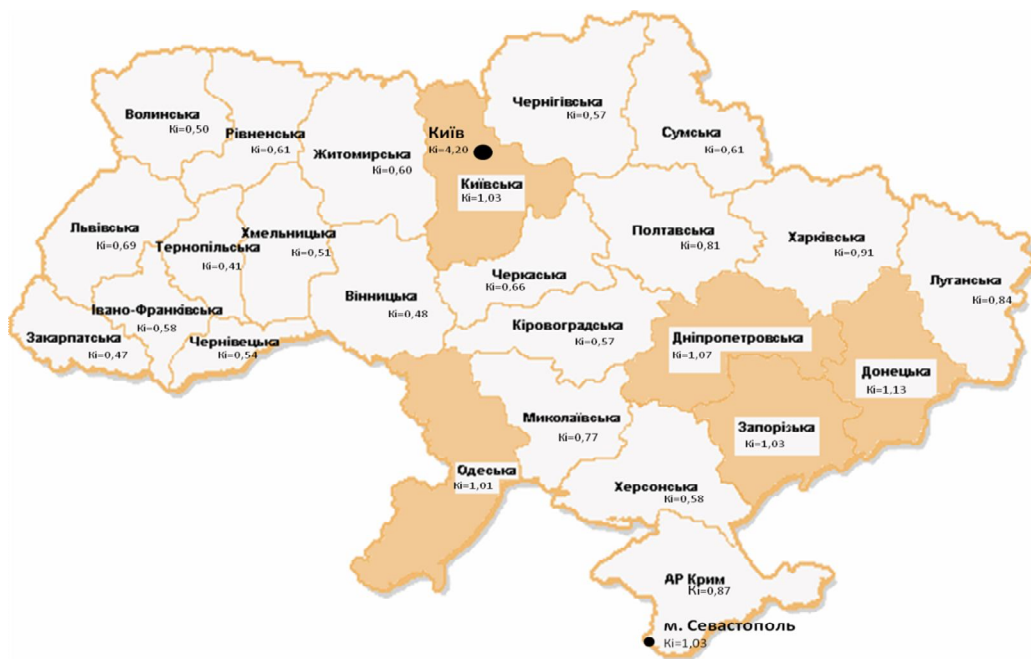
Волинська
Кі=0,50

Рівненська
Кі=0,61

Житомирська
Кі=0,60

Київ
Кі=4,20

Чернігівська
Кі=0,57

Сумська
Кі=0,61

Київська
Кі=1,03

Львівська
Кі=0,69

Хмельницька
Кі=0,51

Тернопільська
Кі=0,41

Полтавська
Кі=0,81

Харківська
Кі=0,91

Черкаська
Кі=0,66

Луганська
Кі=0,84

Вінницька
Кі=0,48

Івано-Франківська
Кі=0,58

Кіровоградська
Кі=0,57

Дніпропетровська
Кі=1,07

Закарпатська
Кі=0,47

Чернівецька
Кі=0,54

Донецька
Кі=1,13

Миколаївська
Кі=0,77

Запорізька
Кі=1,03

Одеська
Кі=1,01

Херсонська
Кі=0,58

АР Крим
Кі=0,87

м. Севастополь
Кі=1,03